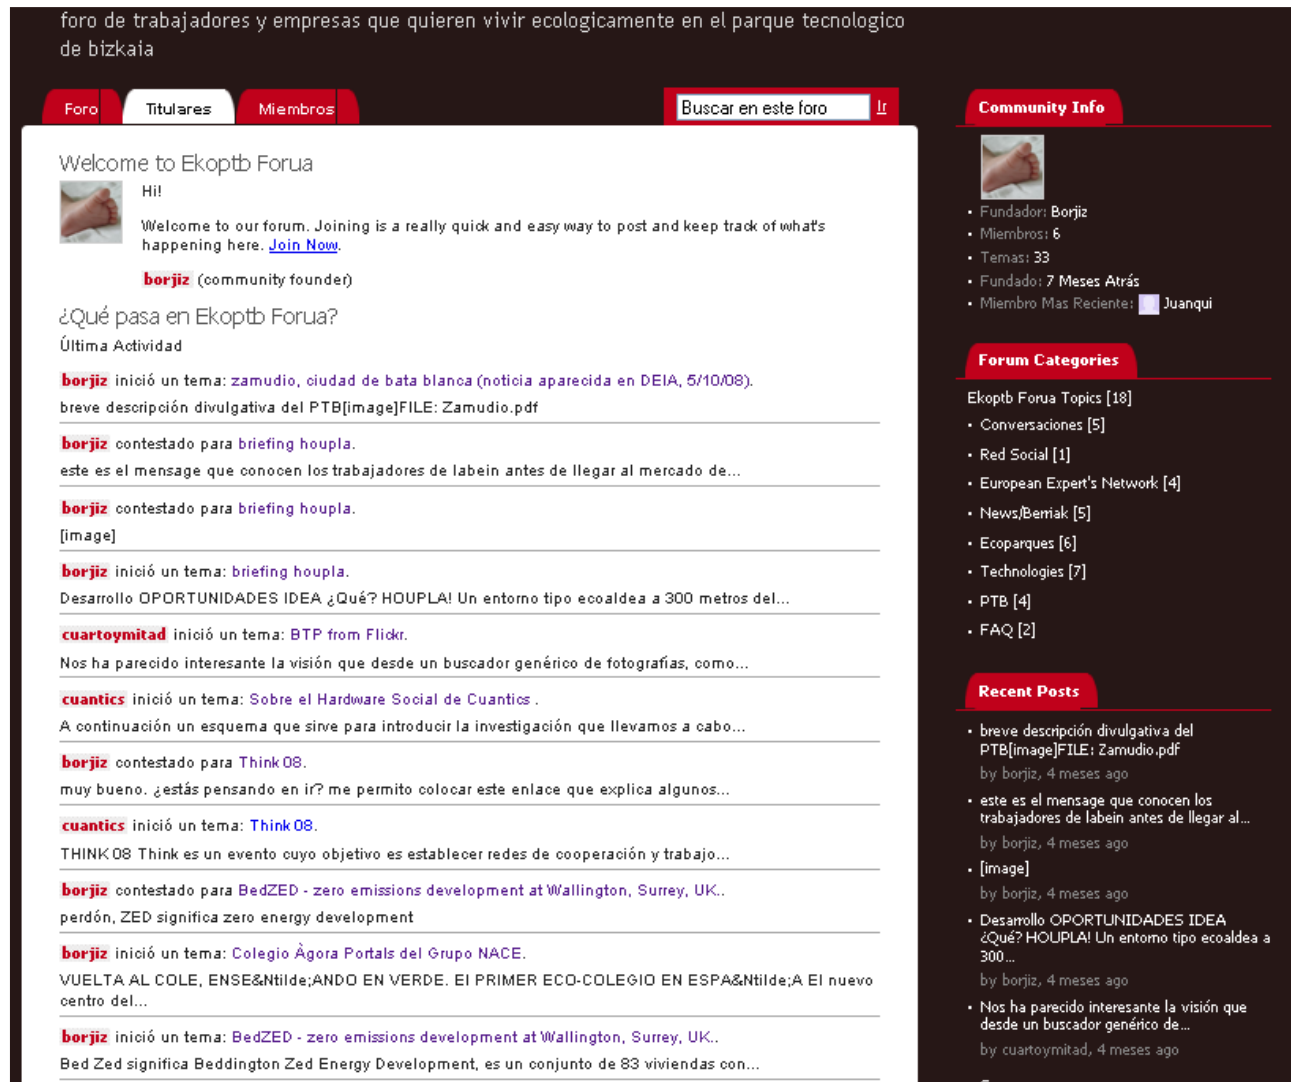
foro de trabajadores y empresas que quieren vivir ecologicamente en el parque tecnologico de bizkaia

Foro Titulares Miembros

Buscar en este foro Ir

Welcome to Ekoptb Forua

Hi!

Welcome to our forum. Joining is a really quick and easy way to post and keep track of what's happening here. Join Now.

borjiz (community founder)

¿Qué pasa en Ekoptb Forua?

Última Actividad

borjiz inició un tema: zamudio, ciudad de bata blanca (noticia aparecida en DEIA, 5/10/08).

breve descripción divulgativa del PTB[image]FILE: Zamudio.pdf

borjiz contestado para briefing houpla.

este es el mensage que conocen los trabajadores de labein antes de llegar al mercado de...

borjiz contestado para briefing houpla.

[image]

borjiz inició un tema: briefing houpla.

Desarrollo OPORTUNIDADES IDEA ¿Qué? HOUPLA! Un entorno tipo ecoaldea a 300 metros del...

cuartoymitad inició un tema: BTP from Flickr.

Nos ha parecido interesante la visión que desde un buscador genérico de fotografías, como...

cuantics inició un tema: Sobre el Hardware Social de Cuantics .

A continuación un esquema que sirve para introducir la investigación que llevamos a cabo...

borjiz contestado para Think 08.

muy bueno. ¿estás pensando en ir? me permito colocar este enlace que explica algunos...

cuantics inició un tema: Think 08.

THINK 08 Think es un evento cuyo objetivo es establecer redes de cooperación y trabajo...

borjiz contestado para BedZED - zero emissions development at Wallington, Surrey, UK..

perdón, ZED significa zero energy development

borjiz inició un tema: Colegio Ágora Portals del Grupo NACE.

VUELTA AL COLE, ENSE&Ntilde;ANDO EN VERDE. El PRIMER ECO-COLEGIO EN ESPA&Ntilde;A El nuevo centro del...

borjiz inició un tema: BedZED - zero emissions development at Wallington, Surrey, UK..

Bed Zed significa Beddington Zed Energy Development, es un conjunto de 83 viviendas con...

Community Info

• Fundador: Borjiz
• Miembros: 6
• Temas: 33
• Fundado: 7 Meses Atrás
• Miembro Mas Reciente: Juanqui

Forum Categories

Ekoptb Forua Topics [18]
• Conversaciones [5]
• Red Social [1]
• European Expert's Network [4]
• News/Berriak [5]
• Ecoparques [6]
• Technologies [7]
• PTB [4]
• FAQ [2]

Recent Posts

• breve descripción divulgativa del PTB[image]FILE: Zamudio.pdf
by borjiz, 4 meses ago
• este es el mensage que conocen los trabajadores de labein antes de llegar al...
by borjiz, 4 meses ago
• [image]
by borjiz, 4 meses ago
• Desarrollo OPORTUNIDADES IDEA ¿Qué? HOUPLA! Un entorno tipo ecoaldea a 300...
by borjiz, 4 meses ago
• Nos ha parecido interesante la visión que desde un buscador genérico de...
by cuartoymitad, 4 meses ago